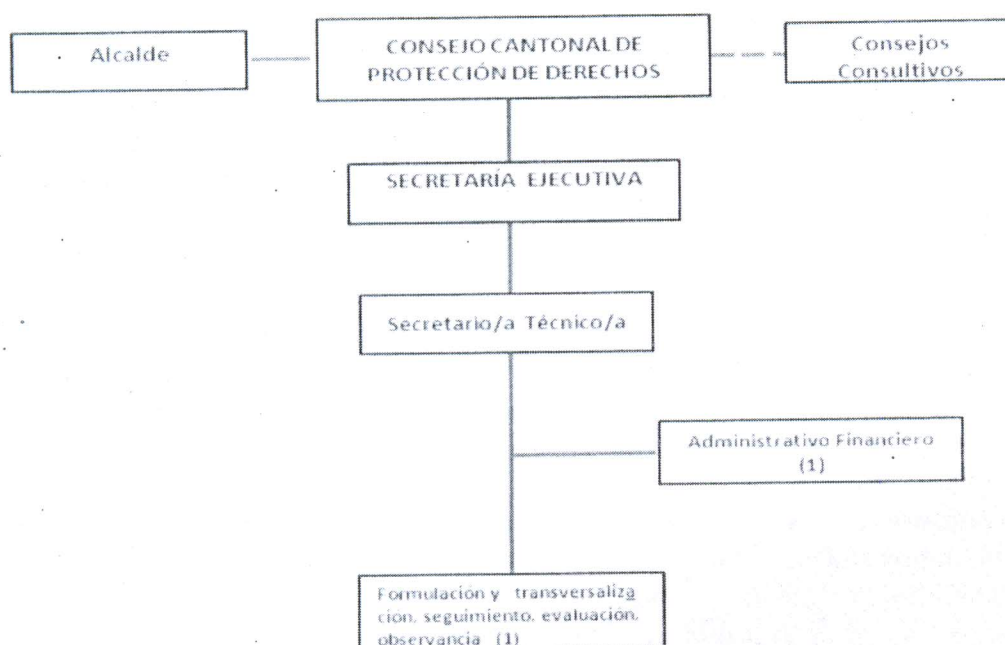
Alcalde

CONSEJO CANTONAL DE PROTECCIÓN DE DERECHOS

Consejos Consultivos

SECRETARÍA EJECUTIVA

Secretario/a Técnico/a

Administrativo Financiero (1)

Formulación y transversalizacion, seguimiento, evaluacion, observancia (1)